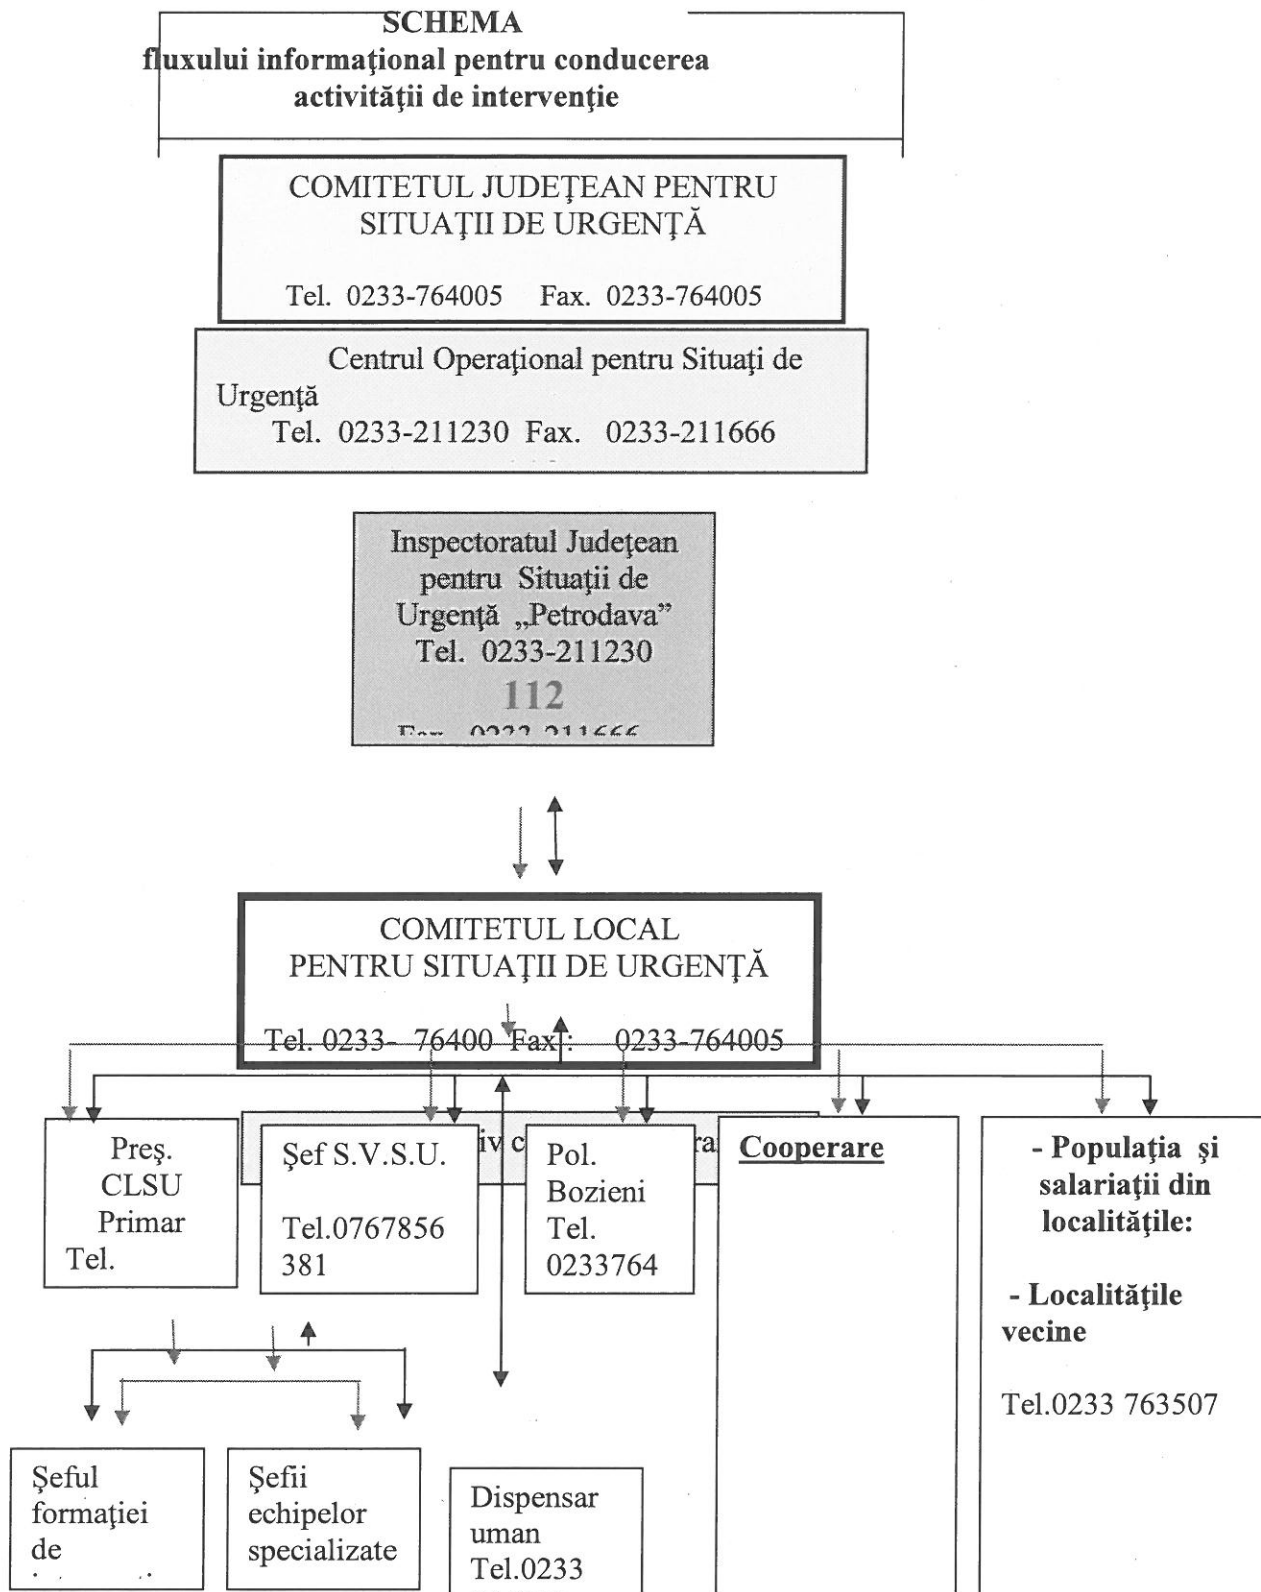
SCHEMA
fluxului informaţional pentru conducerea activităţii de intervenţie

COMITETUL JUDEŢEAN PENTRU SITUAŢII DE URGENŢĂ

Tel. 0233-764005 Fax. 0233-764005

Centrul Operaţional pentru Situaţi de Urgenţă
Tel. 0233-211230 Fax. 0233-211666

Inspectoratul Judeţean pentru Situaţii de Urgenţă „Petrodava"
Tel. 0233-211230
112
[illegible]

COMITETUL LOCAL
PENTRU SITUAŢII DE URGENŢĂ

Tel. 0233- 76400 Fax: 0233-764005

Preş. CLSU Primar Tel.

Şef S.V.S.U.

Tel.0767856 381

iv c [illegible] ra

Pol. Bozieni Tel. 0233764

Cooperare

- Populaţia şi salariaţii din localităţile:

- Localităţile vecine

Tel.0233 763507

Şeful formaţiei de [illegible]

Şefii echipelor specializate

Dispensar uman Tel.0233 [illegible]